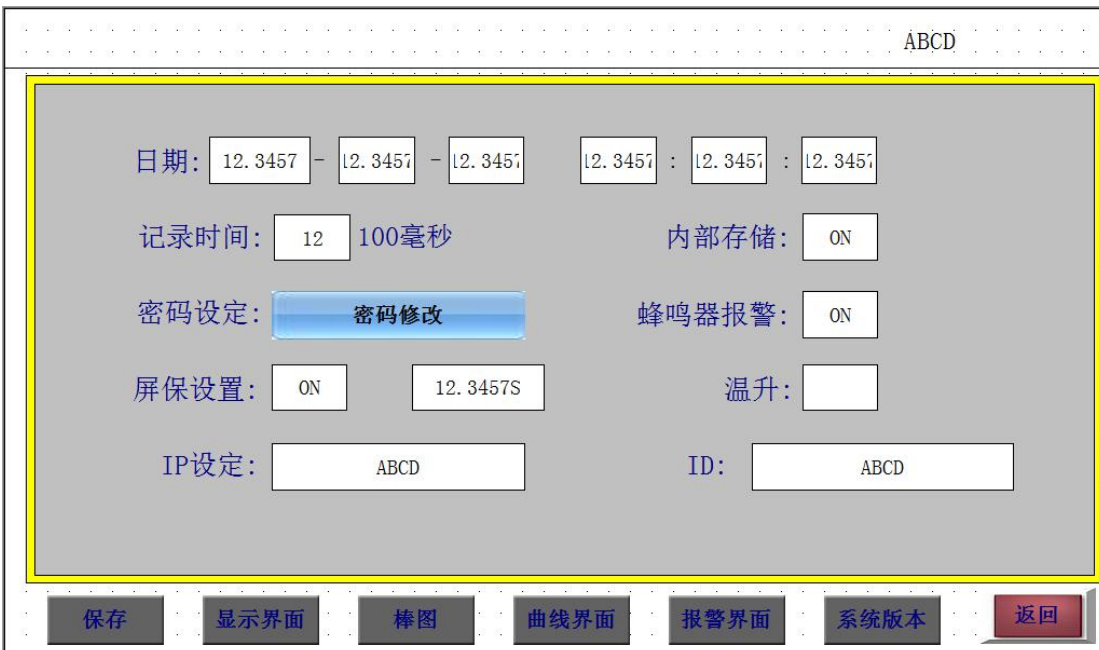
ABCD

日期: 12.3457 - 12.3457 - 12.3457 12.3457 : 12.3457 : 12.3457

记录时间: 12 100毫秒

内部存储: ON

密码设定: 密码修改

蜂鸣器报警: ON

屏保设置: ON 12.3457S

温升:

IP设定: ABCD

ID: ABCD

保存 显示界面 棒图 曲线界面 报警界面 系统版本 返回